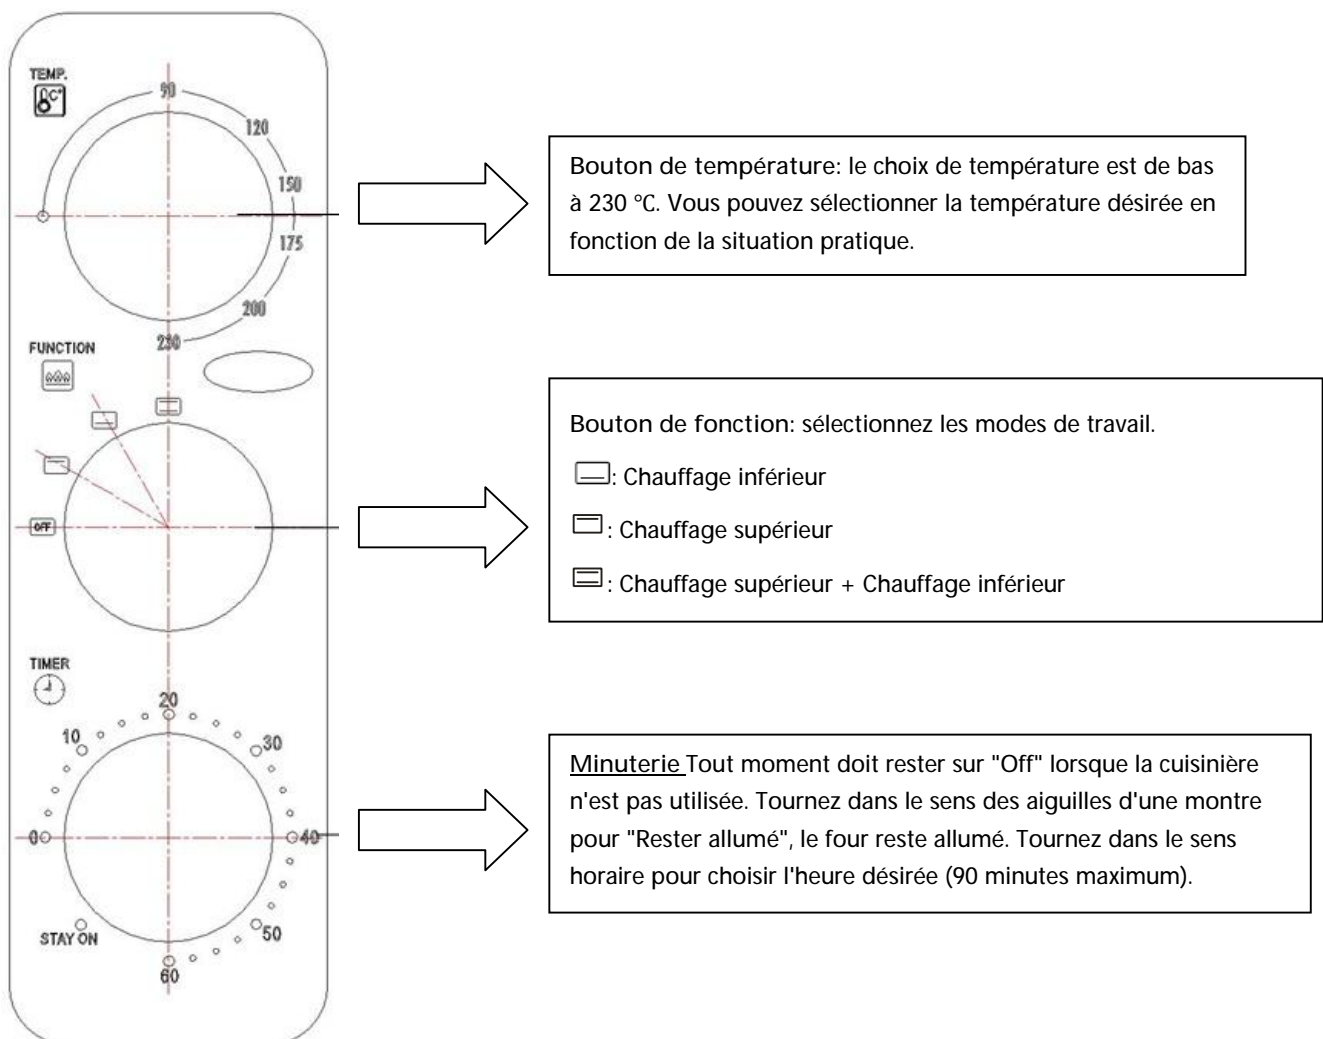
TEMP.
°C

90
120
150
175
200
230

Bouton de température: le choix de température est de bas à 230 °C. Vous pouvez sélectionner la température désirée en fonction de la situation pratique.

FUNCTION

OFF

Bouton de fonction: sélectionnez les modes de travail.

: Chauffage inférieur

: Chauffage supérieur

: Chauffage supérieur + Chauffage inférieur

TIMER

20
10
30
0
40
STAY ON
50
60

Minuterie Tout moment doit rester sur "Off" lorsque la cuisinière n'est pas utilisée. Tournez dans le sens des aiguilles d'une montre pour "Rester allumé", le four reste allumé. Tournez dans le sens horaire pour choisir l'heure désirée (90 minutes maximum).